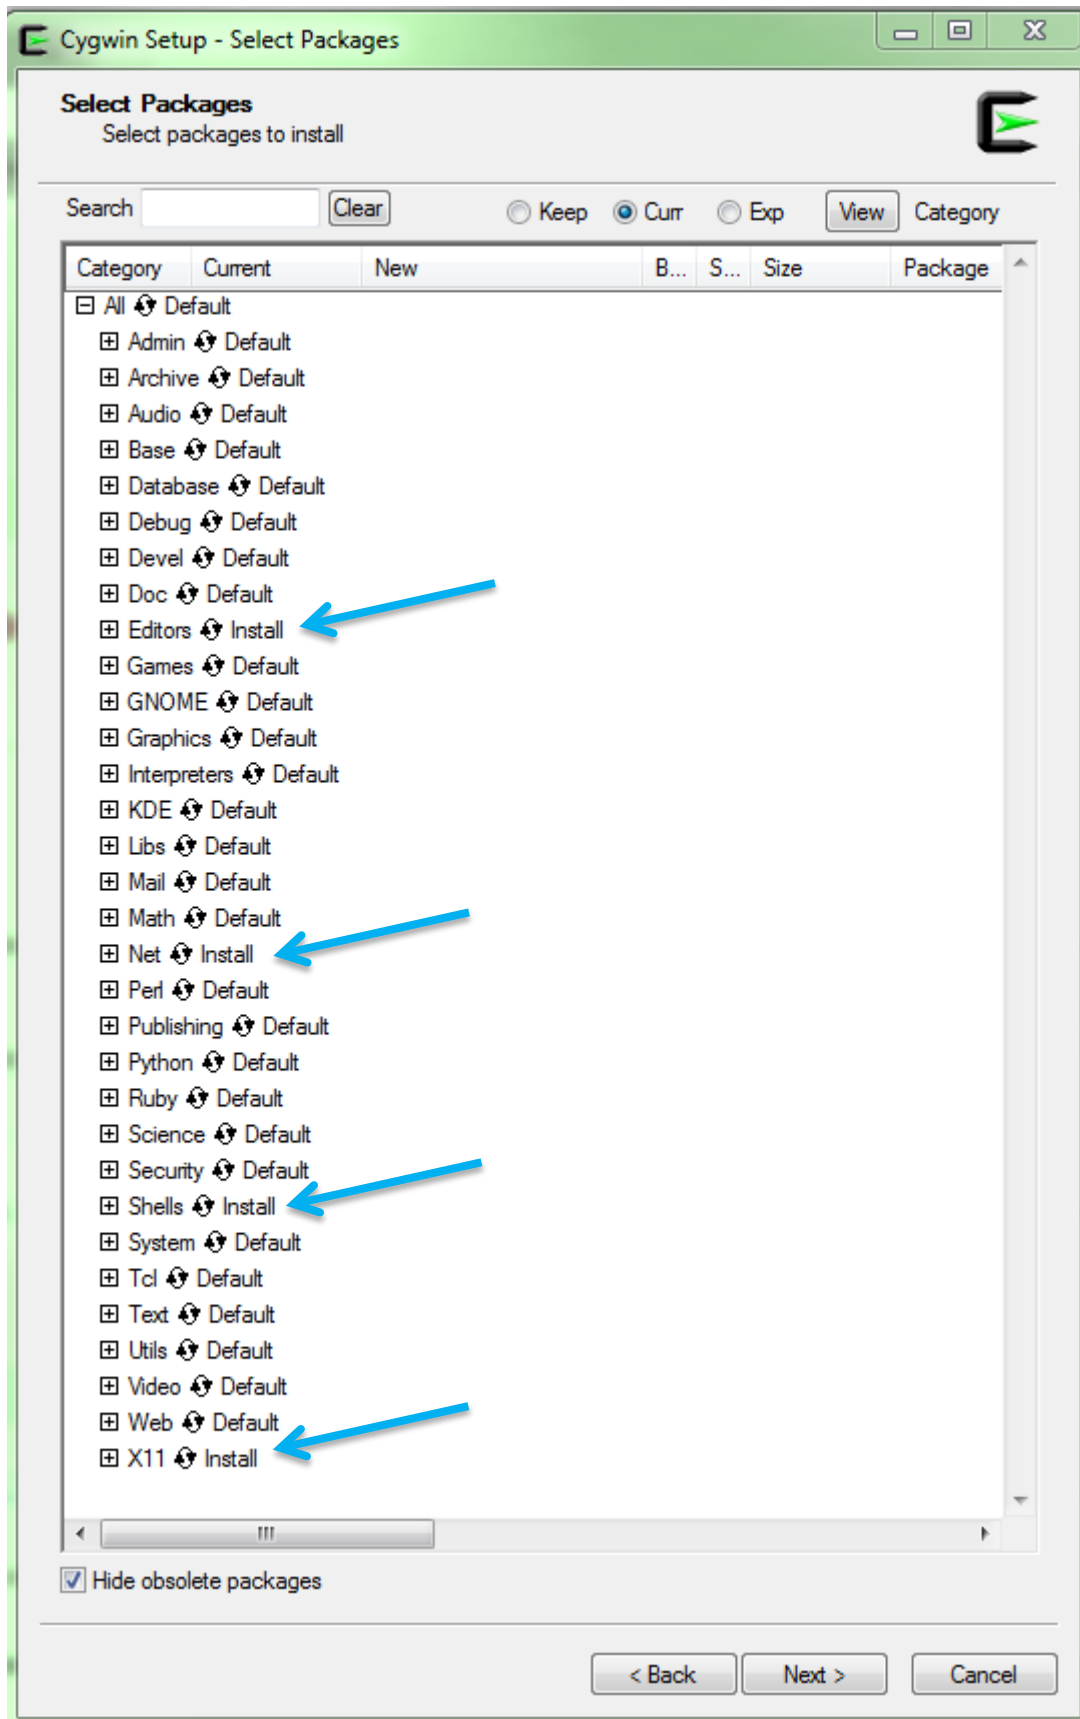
Cygwin Setup - Select Packages

Select Packages
Select packages to install

Search Clear Keep Curr Exp View Category

| Category | Current | New | B... | S... | Size | Package |
|---|---|---|---|---|---|---|

All Default
Admin Default
Archive Default
Audio Default
Base Default
Database Default
Debug Default
Devel Default
Doc Default
Editors Install
Games Default
GNOME Default
Graphics Default
Interpreters Default
KDE Default
Libs Default
Mail Default
Math Default
Net Install
Perl Default
Publishing Default
Python Default
Ruby Default
Science Default
Security Default
Shells Install
System Default
Tcl Default
Text Default
Utils Default
Video Default
Web Default
X11 Install

Hide obsolete packages

< Back Next > Cancel